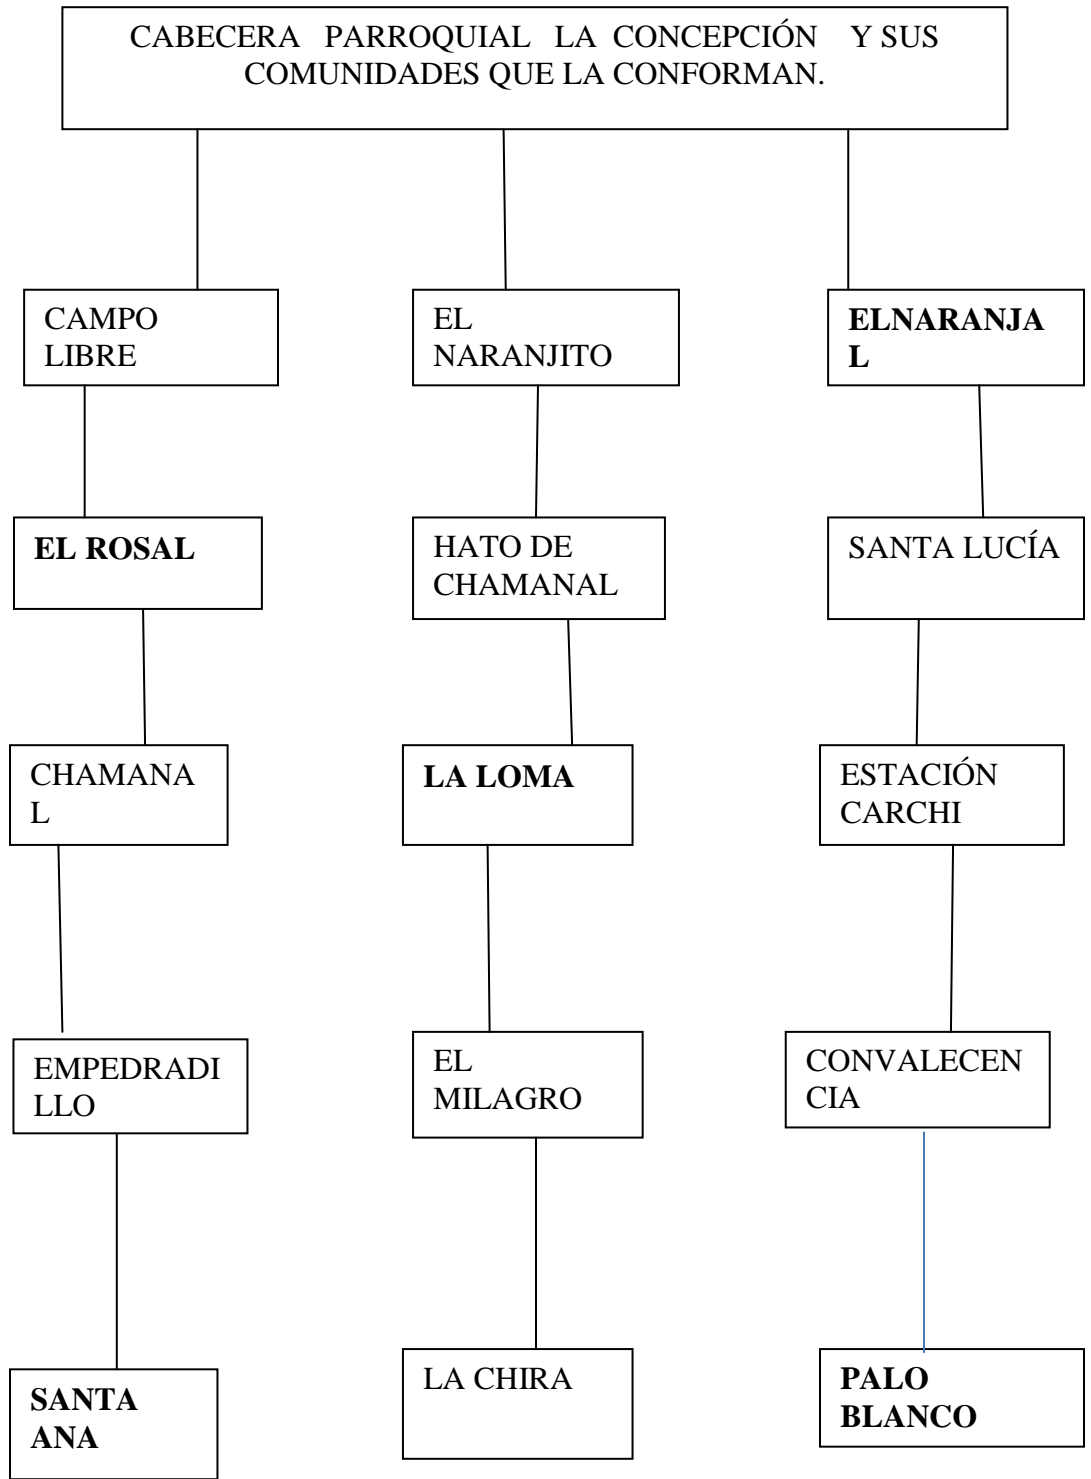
CABECERA PARROQUIAL LA CONCEPCIÓN Y SUS COMUNIDADES QUE LA CONFORMAN.

CAMPO LIBRE

EL ROSAL

CHAMANA L

EMPEDRADI LLO

SANTA ANA

EL NARANJITO

HATO DE CHAMANAL

LA LOMA

EL MILAGRO

LA CHIRA

ELNARANJA L

SANTA LUCÍA

ESTACIÓN CARCHI

CONVALECEN CIA

PALO BLANCO